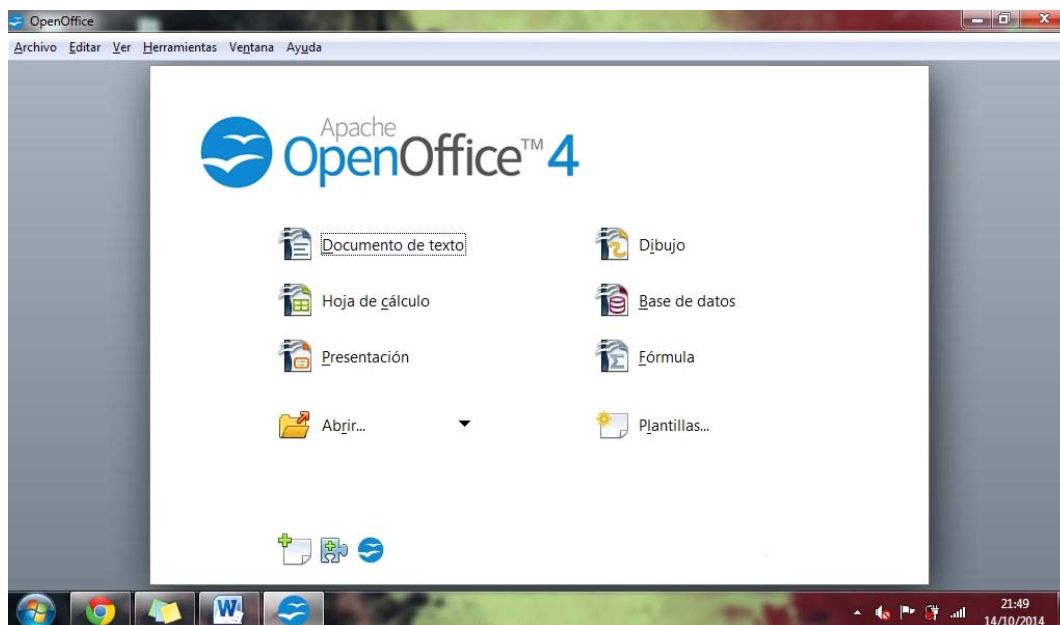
OpenOffice

Archivo Editar Ver Herramientas Ventana Ayuda

Apache
OpenOffice™ 4

Documento de texto

Dibujo

Hoja de cálculo

Base de datos

Presentación

Fórmula

Abrir...

Plantillas...

21:49
14/10/2014